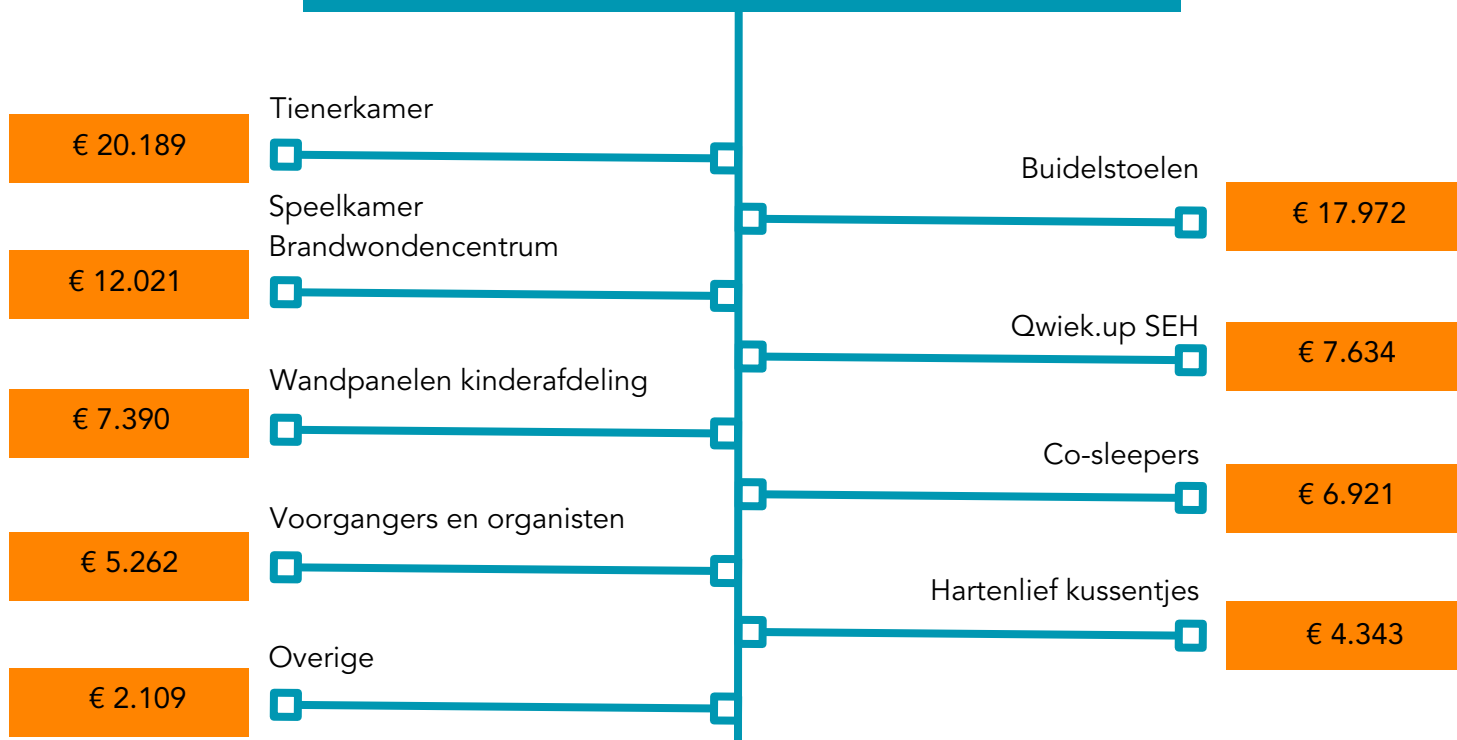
Tienerkamer
€ 20.189

Buidelstoelen
€ 17.972

Speelkamer Brandwondencentrum
€ 12.021

Qwiek.up SEH
€ 7.634

Wandpanelen kinderafdeling
€ 7.390

Co-sleepers
€ 6.921

Voorgangers en organisten
€ 5.262

Hartenlief kussentjes
€ 4.343

Overige
€ 2.109